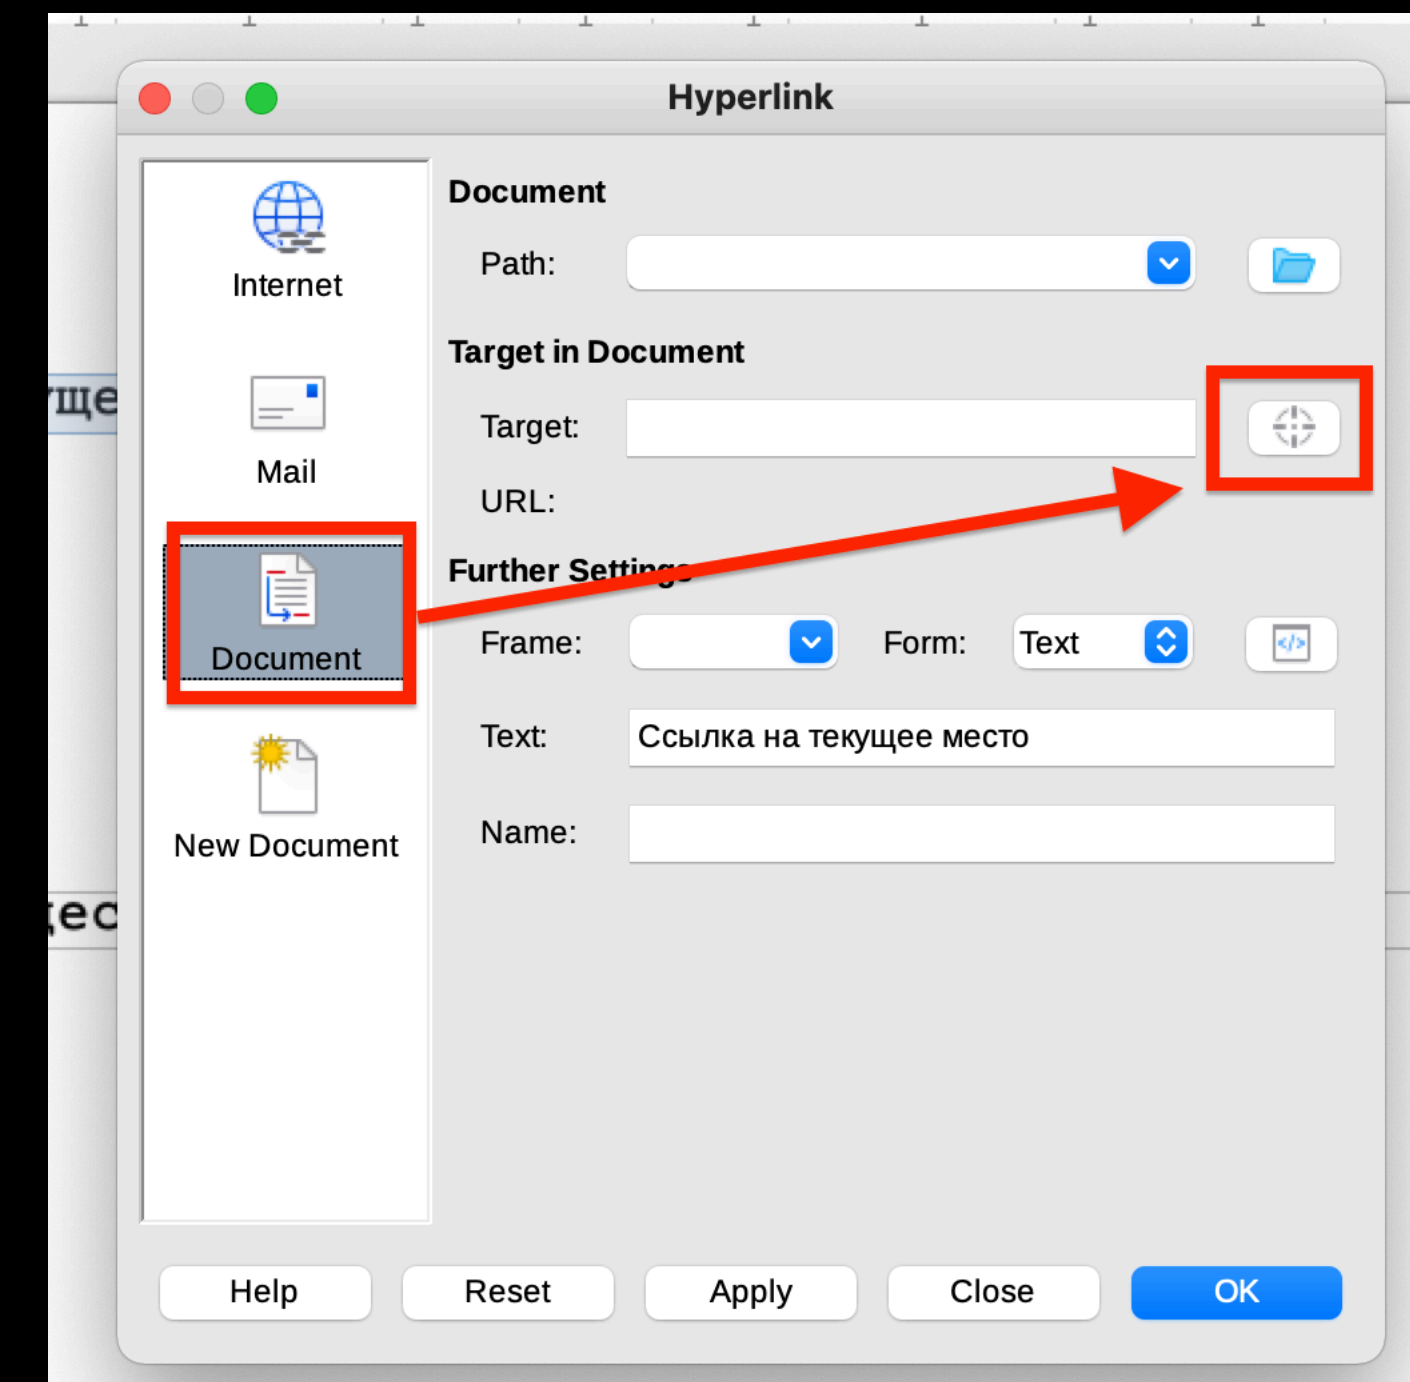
Hyperlink

Internet

Mail

Document

New Document

Document

Path:

Target in Document

Target:

URL:

Further Settings

Frame:

Form: Text

Text: Ссылка на текущее место

Name:

ущe

ec

Help Reset Apply Close OK